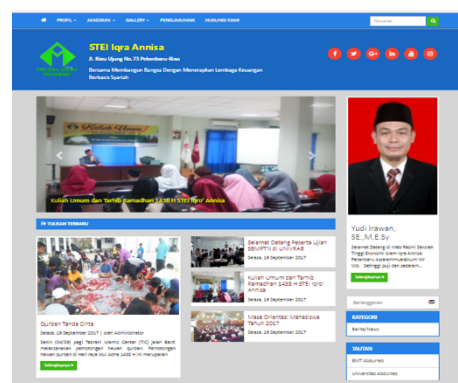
PROFIL · AKADEMIK · GALLERY · PENELUSURAN HUBUNGI KAMI

Pencarian

STEI Iqra Annisa

Jl. Riau Ujung No. 73 Pekanbaru Riau

Bersama Membangun Bangsa Dengan Menerapkan Lembaga Keuangan Berbasis Syariah

Kuliah Umum dan Tarhib Ramadhan 1438 H STEI Iqra' Annisa

Yudi Irawan, SE.,M.E.Sy

Selengkapnya

TULISAN TERBARU

Qurban Tanda Cinta

Selasa, 19 September 2017 | oleh Administrator

Selengkapnya

Selamat Datang Peserta Ujian SBMPTN di UNIVRAB

Selasa, 19 September 2017

Kuliah Umum dan Tarhib Ramadhan 1438 H STEI Iqra' Annisa

Selasa, 19 September 2017

Masa Orientasi Mahasiswa Tahun 2017

Selasa, 19 September 2017

KATEGORI

Berita/News

TAUTAN

Universitas Abdurrab